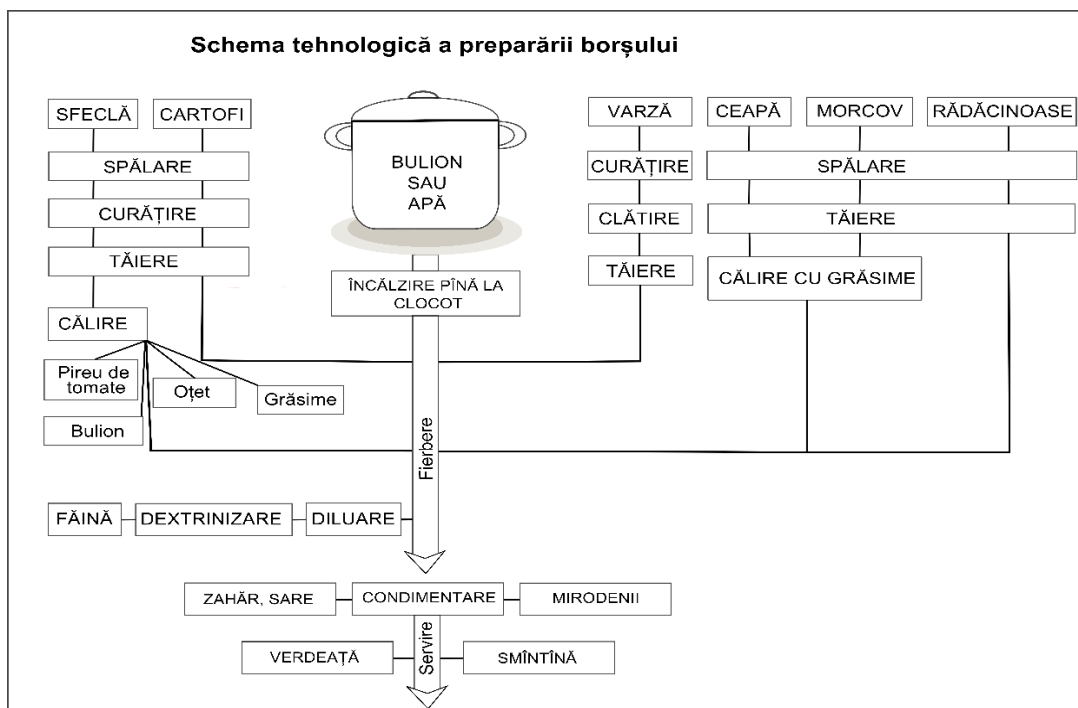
Schema tehnologică a preparării borșului

SFECLĂ

CARTOFI

SPĂLARE

CURĂȚIRE

TĂIERE

CĂLIRE

Pireu de tomate

Oțet

Grăsime

Bulion

BULION SAU APĂ

ÎNCĂLZIRE PÎNĂ LA CLOCOT

Fierbere

VARZĂ

CURĂȚIRE

CLĂTIRE

TĂIERE

CEAPĂ

MORCOV

RĂDĂCINOASE

SPĂLARE

TĂIERE

CĂLIRE CU GRĂSIME

FĂINĂ

DEXTRINIZARE

DILUARE

ZAHĂR, SARE

CONDIMENTARE

MIRODENII

Servire

VERDEAȚĂ

SMÎNTÎNĂ